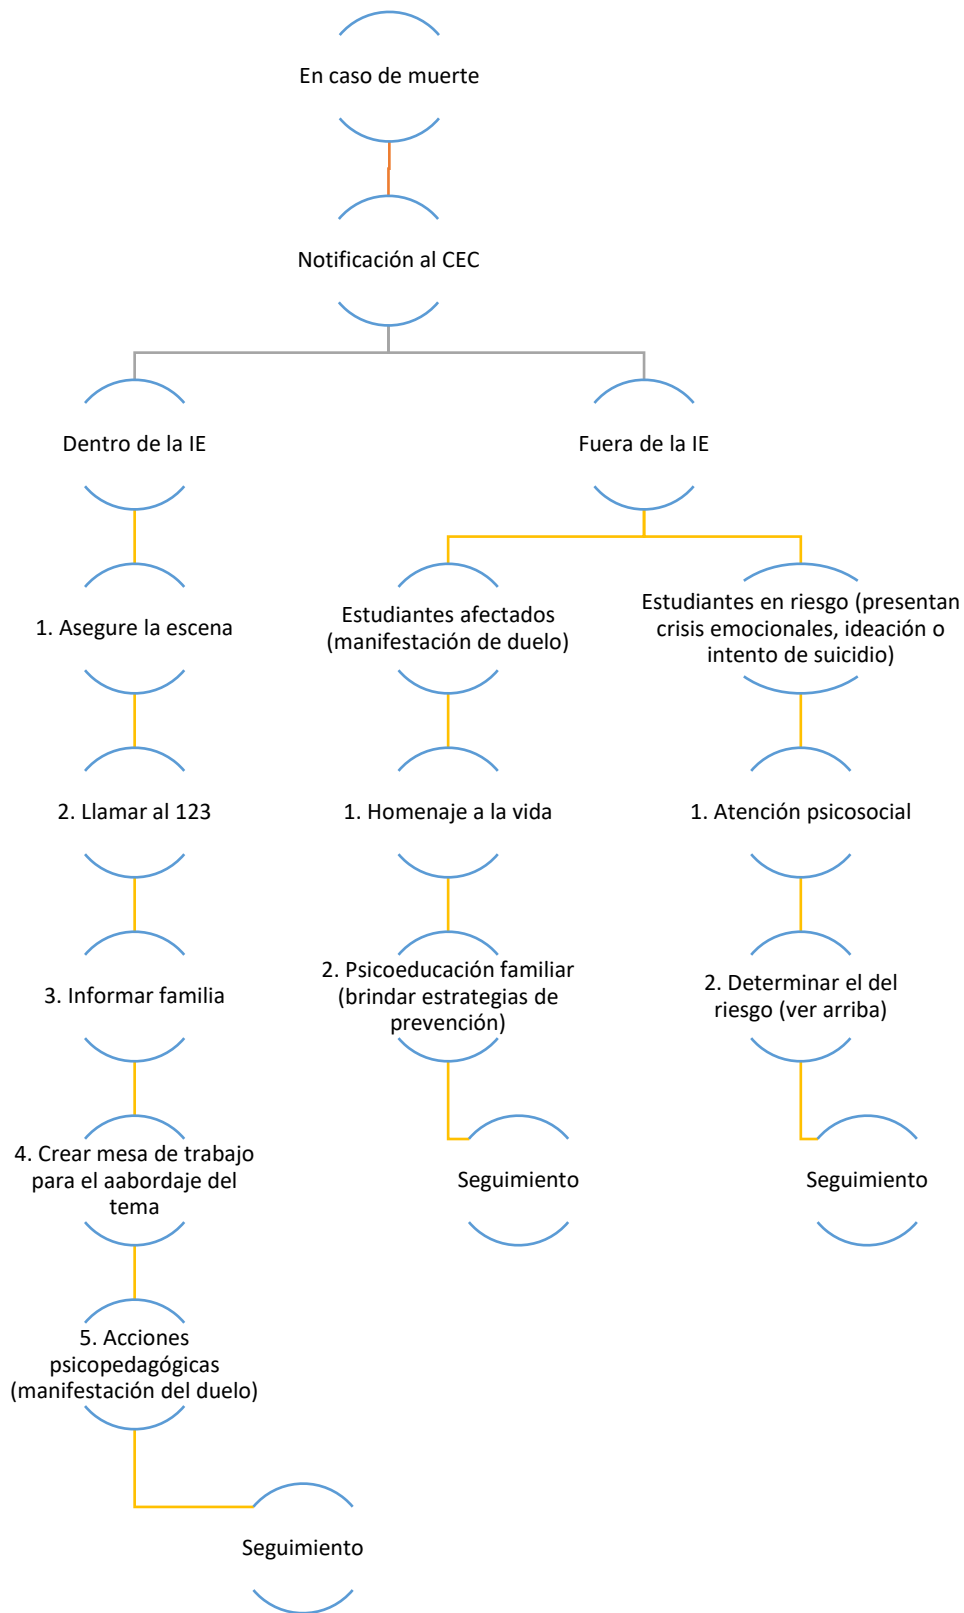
En caso de muerte

Notificación al CEC

Dentro de la IE

1. Asegure la escena

2. Llamar al 123

3. Informar familia

4. Crear mesa de trabajo para el aabordaje del tema

5. Acciones psicopedagógicas (manifestación del duelo)

Seguimiento

Fuera de la IE

Estudiantes afectados (manifestación de duelo)

1. Homenaje a la vida

2. Psicoeducación familiar (brindar estrategias de prevención)

Seguimiento

Estudiantes en riesgo (presentan crisis emocionales, ideación o intento de suicidio)

1. Atención psicosocial

2. Determinar el del riesgo (ver arriba)

Seguimiento